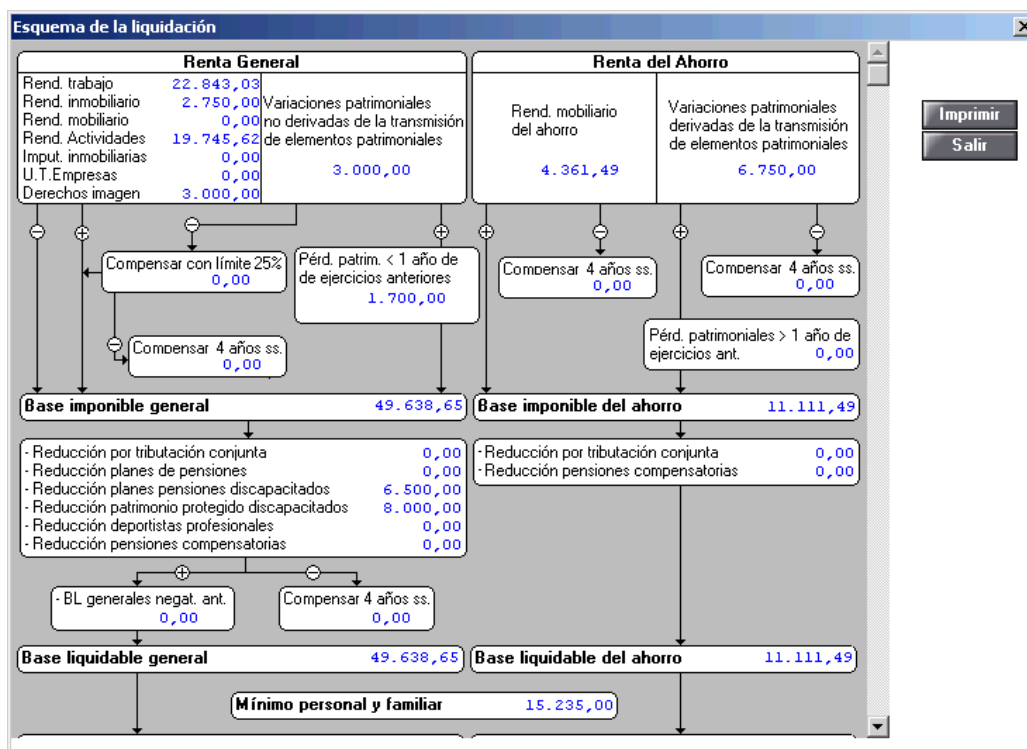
Esquema de la liquidación

Renta General

| | |
|---|---|
| Rend. trabajo | 22.843,03 |
| Rend. inmobiliario | 2.750,00 |
| Rend. mobiliario | 0,00 |
| Rend. Actividades | 19.745,62 |
| Imput. inmobiliarias | 0,00 |
| U.T.Empresas | 0,00 |
| Derechos imagen | 3.000,00 |

Variaciones patrimoniales no derivadas de la transmisión de elementos patrimoniales
3.000,00

Renta del Ahorro

Rend. mobiliario del ahorro
4.361,49

Variaciones patrimoniales derivadas de la transmisión de elementos patrimoniales
6.750,00

Imprimir
Salir

Compensar con límite 25%
0,00

Pérd. patrim. < 1 año de de ejercicios anteriores
1.700,00

Compensar 4 años ss.
0,00

Compensar 4 años ss.
0,00

Compensar 4 años ss.
0,00

Pérd. patrimoniales > 1 año de ejercicios ant. 0,00

Base imponible general 49.638,65

Base imponible del ahorro 11.111,49

| | |
|---|---|
| - Reducción por tributación conjunta | 0,00 |
| - Reducción planes de pensiones | 0,00 |
| - Reducción planes pensiones discapacitados | 6.500,00 |
| - Reducción patrimonio protegido discapacitados | 8.000,00 |
| - Reducción deportistas profesionales | 0,00 |
| - Reducción pensiones compensatorias | 0,00 |

| | |
|---|---|
| - Reducción por tributación conjunta | 0,00 |
| - Reducción pensiones compensatorias | 0,00 |

- BL generales negat. ant.
0,00

Compensar 4 años ss.
0,00

Base liquidable general 49.638,65

Base liquidable del ahorro 11.111,49

Mínimo personal y familiar 15.235,00